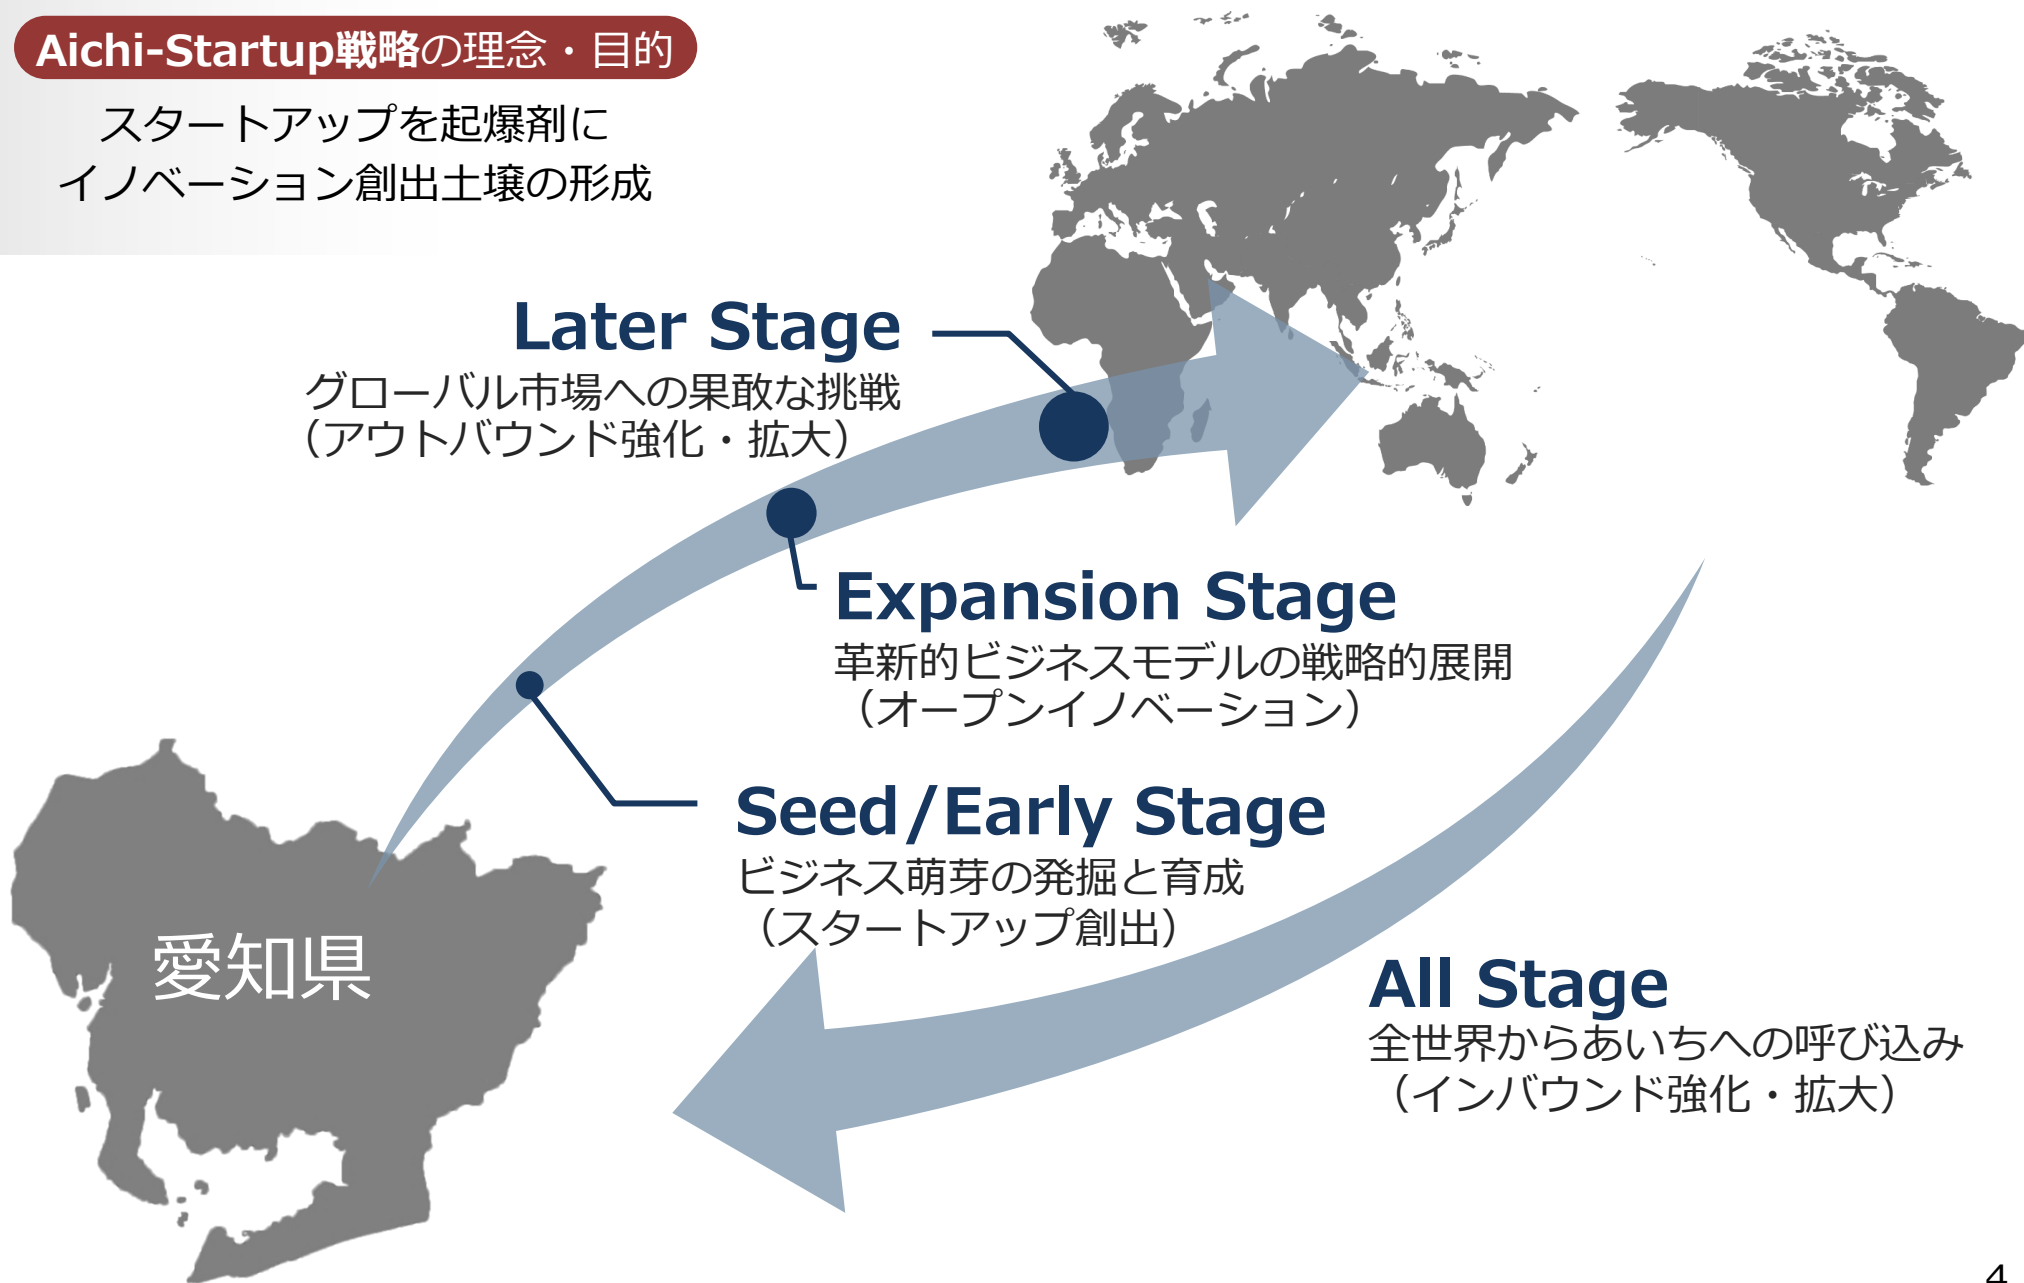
Aichi-Startup戦略の理念・目的

スタートアップを起爆剤に
イノベーション創出土壌の形成

Later Stage
グローバル市場への果敢な挑戦
（アウトバウンド強化・拡大）

Expansion Stage
革新的ビジネスモデルの戦略的展開
（オープンイノベーション）

Seed/Early Stage
ビジネス萌芽の発掘と育成
（スタートアップ創出）

愛知県

All Stage
全世界からあいちへの呼び込み
（インバウンド強化・拡大）

4